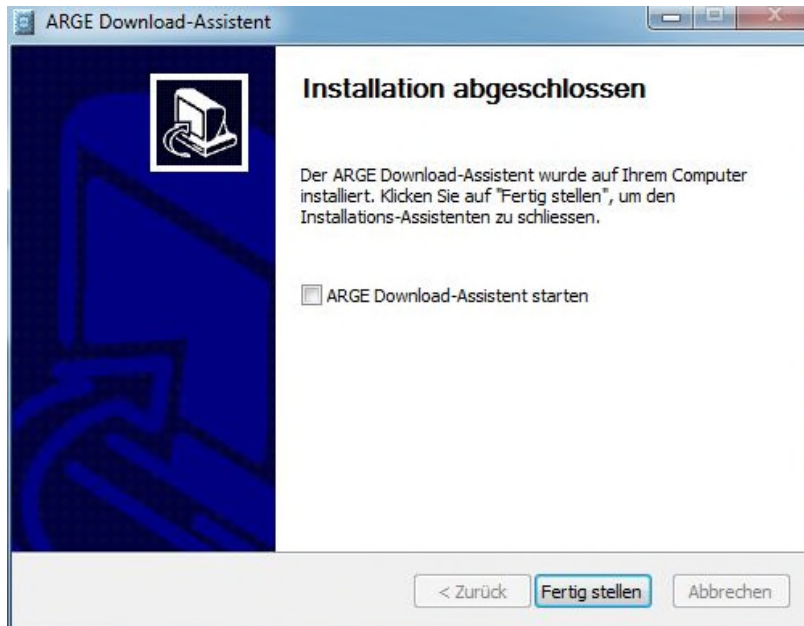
ARGE Download-Assistent

Installation abgeschlossen

Der ARGE Download-Assistent wurde auf Ihrem Computer installiert. Klicken Sie auf "Fertig stellen", um den Installations-Assistenten zu schliessen.

ARGE Download-Assistent starten

< Zurück
Fertig stellen
Abbrechen